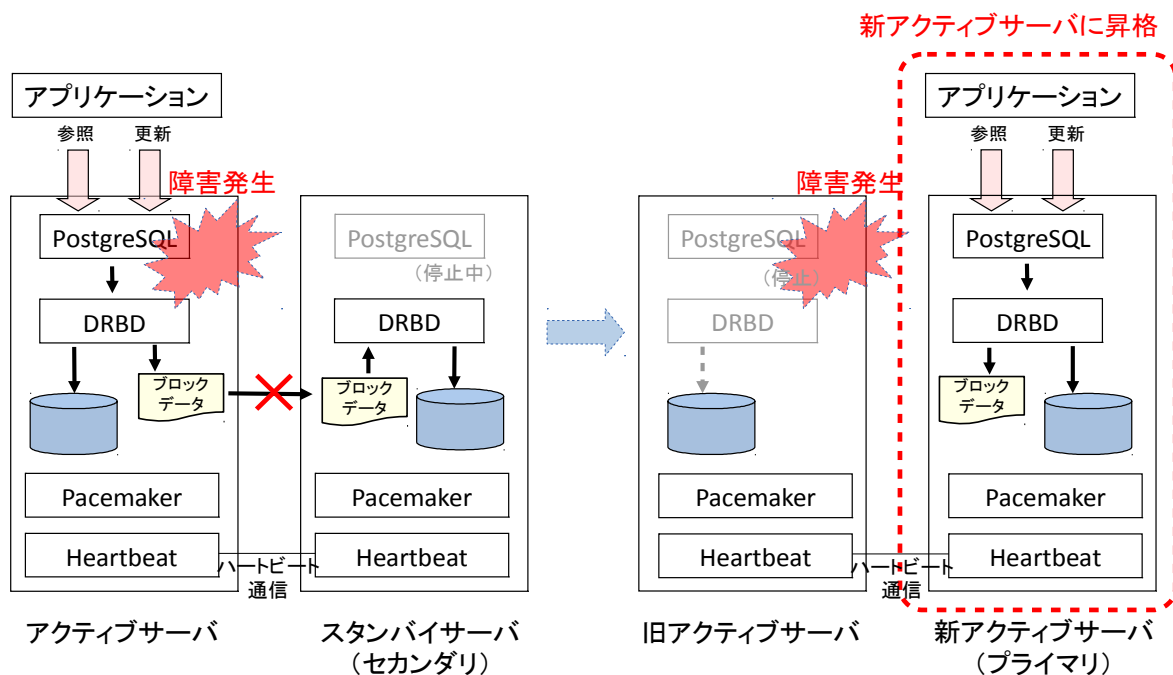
新アクティブサーバに昇格

アプリケーション

参照 更新

障害発生

PostgreSQL

DRBD

ブロックデータ

Pacemaker

Heartbeat

ハートビート通信

PostgreSQL

（停止中）

DRBD

ブロックデータ

Pacemaker

Heartbeat

アクティブサーバ

スタンバイサーバ（セカンダリ）

障害発生

PostgreSQL

（停止）

DRBD

Pacemaker

Heartbeat

ハートビート通信

アプリケーション

参照 更新

PostgreSQL

DRBD

ブロックデータ

Pacemaker

Heartbeat

旧アクティブサーバ

新アクティブサーバ（プライマリ）